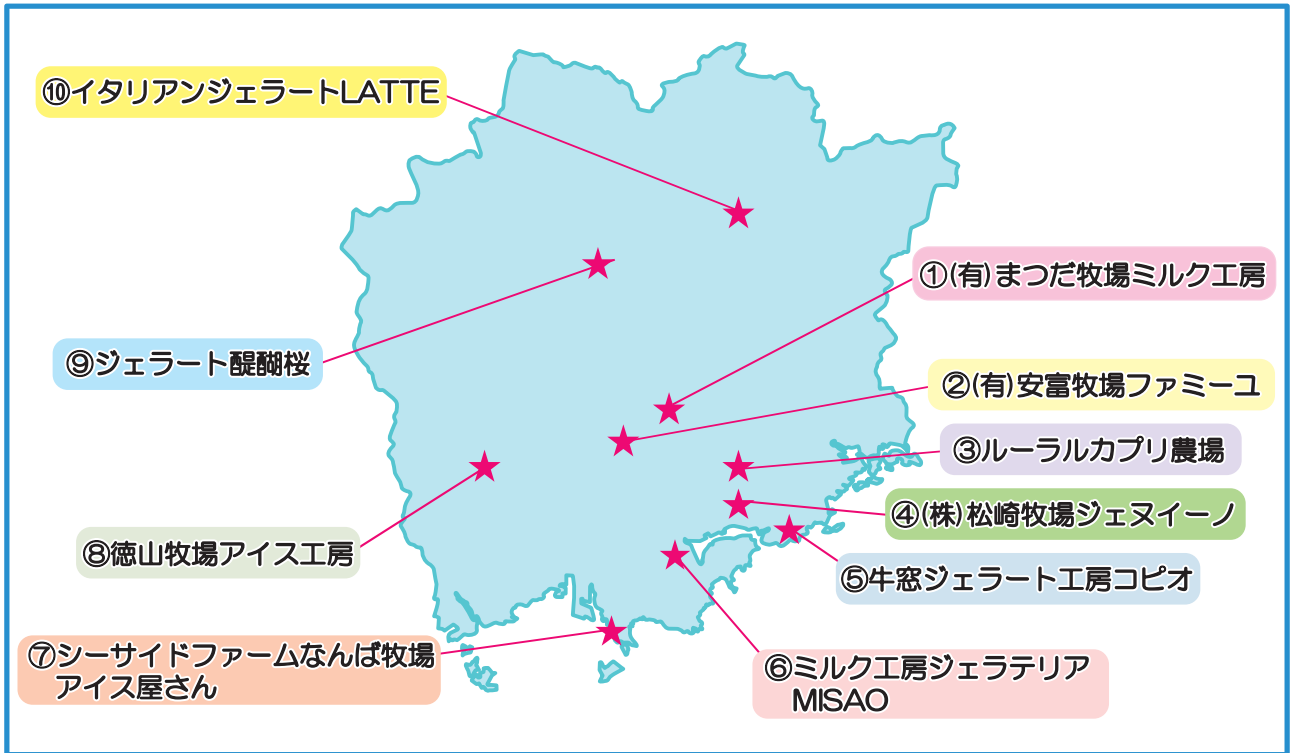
⑩イタリアンジェラートLATTE

①(有)まつだ牧場ミルク工房

⑨ジェラート醍醐桜

②(有)安富牧場ファミーユ

③ルーラルカプリ農場

④(株)松崎牧場ジェヌイーノ

⑧徳山牧場アイス工房

⑤牛窓ジェラート工房コピオ

⑦シーサイドファームなんば牧場アイス屋さん

⑥ミルク工房ジェラテリアMISAO